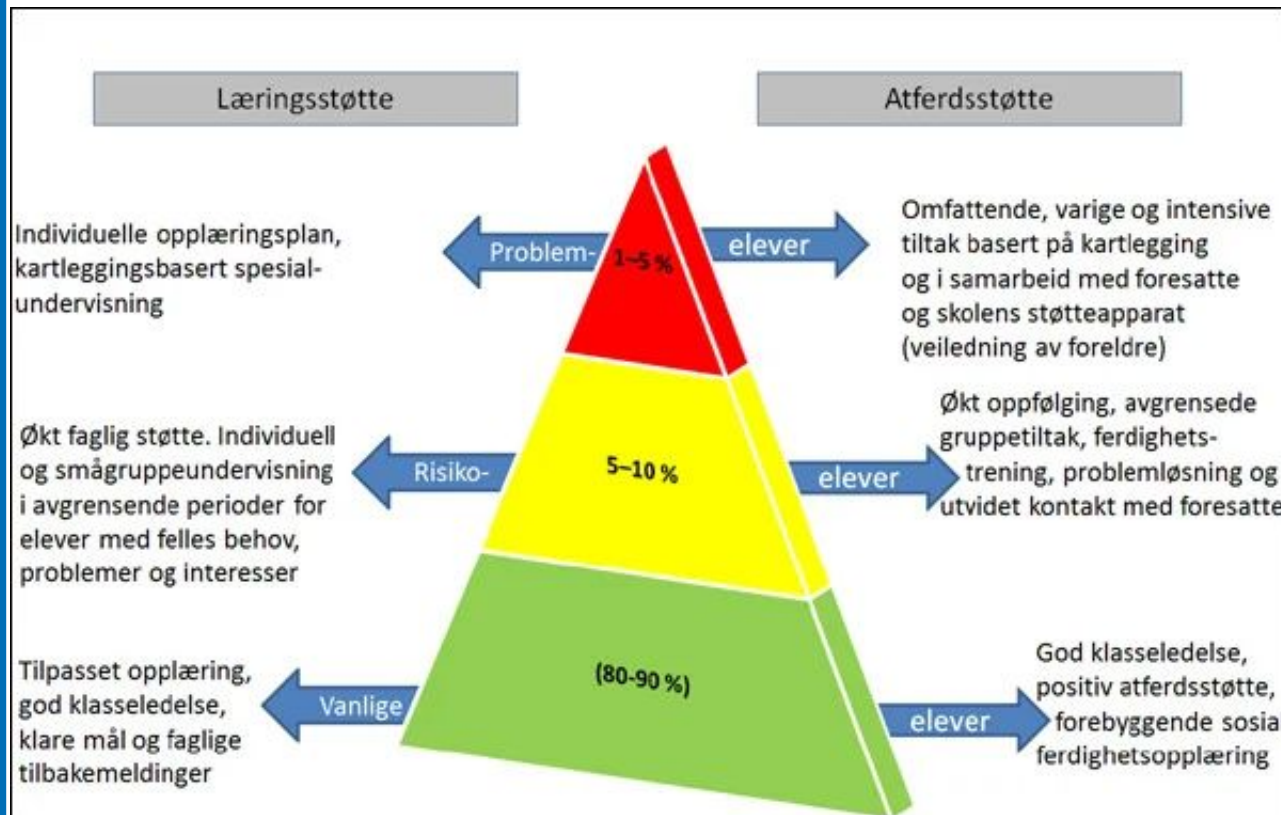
Læringsstøtte

Atferdsstøtte

Individuelle opplæringsplan, kartleggingsbasert spesialundervisning

Problem-

1–5 %

elever

Omfattende, varige og intensive tiltak basert på kartlegging og i samarbeid med foresatte og skolens støtteapparat (veiledning av foreldre)

Økt faglig støtte. Individuell og smågruppeundervisning i avgrensende perioder for elever med felles behov, problemer og interesser

Risiko-

5–10 %

elever

Økt oppfølging, avgrensede gruppetiltak, ferdighetstrening, problemløsning og utvidet kontakt med foresatte

Tilpasset opplæring, god klasseledelse, klare mål og faglige tilbakemeldinger

Vanlige

(80-90 %)

elever

God klasseledelse, positiv atferdsstøtte, forebyggende sosia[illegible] ferdighetsopplæring